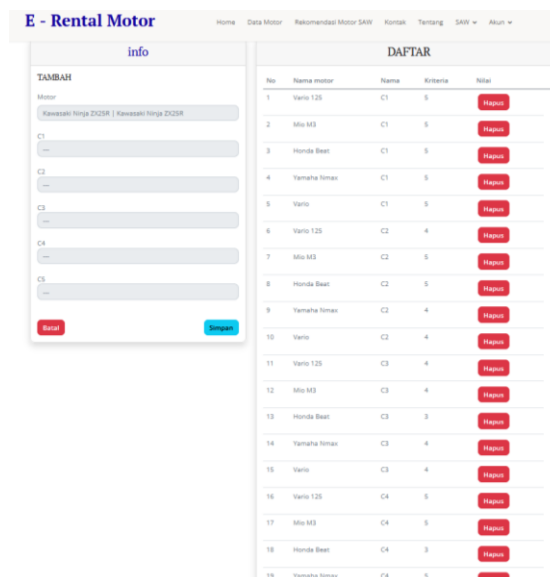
E - Rental Motor

Home Data Motor Rekomendasi Motor SAW Kontak Tentang SAW Akun

info

TAMBAH

Motor

Kawasaki Ninja ZX25R | Kawasaki Ninja ZX25R

C1

---

C2

---

C3

---

C4

---

C5

---

Batal Simpan

DAFTAR

| No | Nama motor | Nama | Kriteria | Nilai |
|---|---|---|---|---|
| 1 | Vario 125 | C1 | 5 | Hapus |
| 2 | Mio M3 | C1 | 5 | Hapus |
| 3 | Honda Beat | C1 | 5 | Hapus |
| 4 | Yamaha Nmax | C1 | 5 | Hapus |
| 5 | Vario | C1 | 5 | Hapus |
| 6 | Vario 125 | C2 | 4 | Hapus |
| 7 | Mio M3 | C2 | 5 | Hapus |
| 8 | Honda Beat | C2 | 5 | Hapus |
| 9 | Yamaha Nmax | C2 | 4 | Hapus |
| 10 | Vario | C2 | 4 | Hapus |
| 11 | Vario 125 | C3 | 4 | Hapus |
| 12 | Mio M3 | C3 | 4 | Hapus |
| 13 | Honda Beat | C3 | 3 | Hapus |
| 14 | Yamaha Nmax | C3 | 4 | Hapus |
| 15 | Vario | C3 | 4 | Hapus |
| 16 | Vario 125 | C4 | 5 | Hapus |
| 17 | Mio M3 | C4 | 5 | Hapus |
| 18 | Honda Beat | C4 | 3 | Hapus |
| 19 | Yamaha Nmax | C4 | 5 | Hapus |